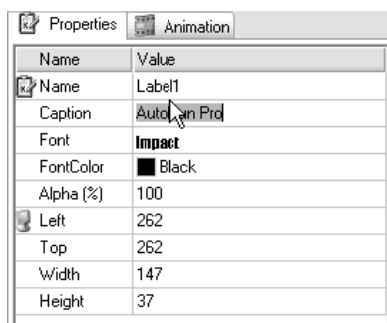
Properties | Animation

| Name | Value |
|---|---|
| Name | Label1 |
| Caption | Auto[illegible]n Pro |
| Font | Impact |
| FontColor | Black |
| Alpha (%) | 100 |
| Left | 262 |
| Top | 262 |
| Width | 147 |
| Height | 37 |